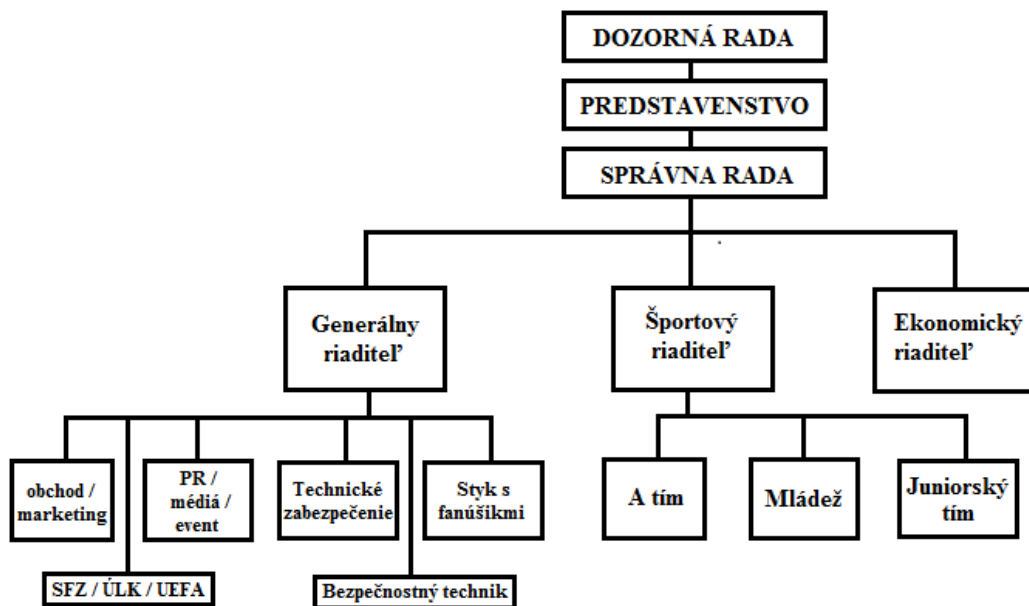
DOZORNÁ RADA

PREDSTAVENSTVO

SPRÁVNA RADA

Generálny riaditeľ

Športový riaditeľ

Ekonomický riaditeľ

obchod / marketing

PR / médiá / event

Technické zabezpečenie

Styk s fanúšikmi

A tím

Mládež

Juniorský tím

SFZ / ÚLK / UEFA

Bezpečnostný technik